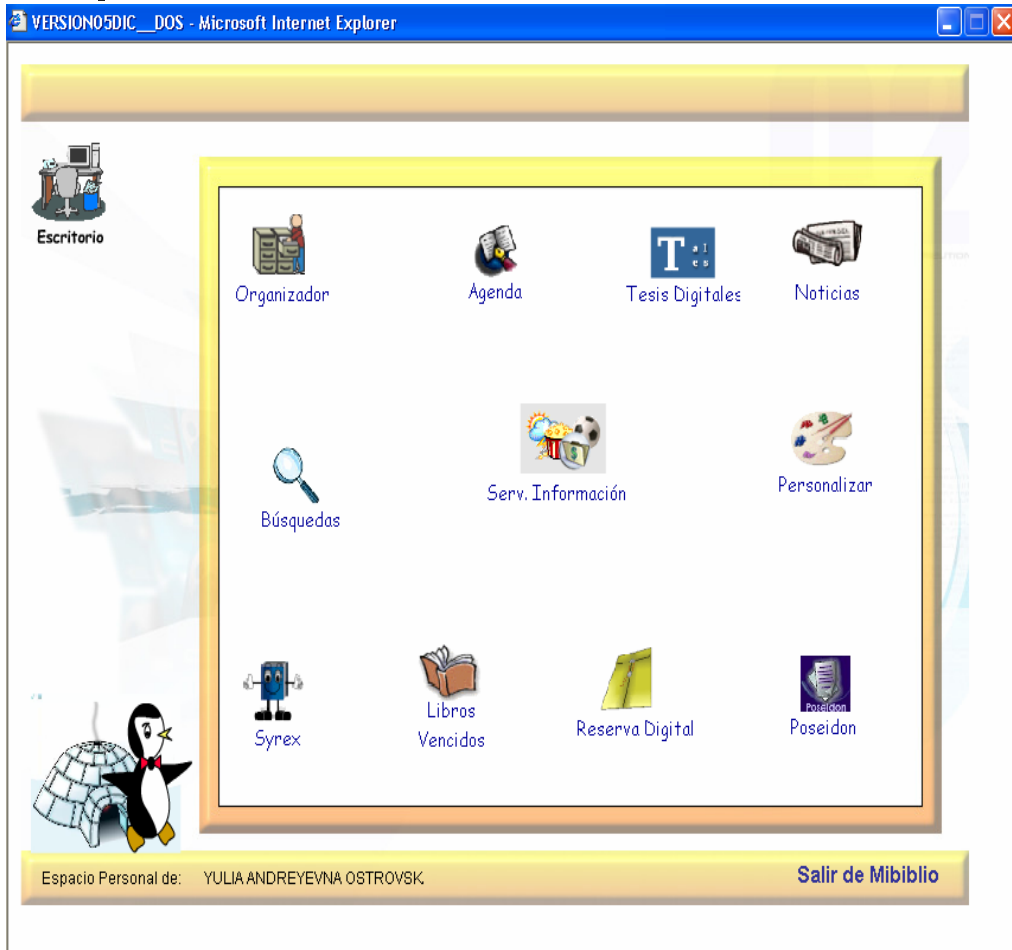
VERSION05DIC__DOS - Microsoft Internet Explorer

Escritorio

Organizador

Agenda

T a l e s

Tesis Digitales

Noticias

Búsquedas

Serv. Información

Personalizar

Syrex

Libros Vencidos

Reserva Digital

Poseidon

Poseidon

Espacio Personal de: YULIA ANDREYEVNA OSTROVSK.

Salir de Mibiblio